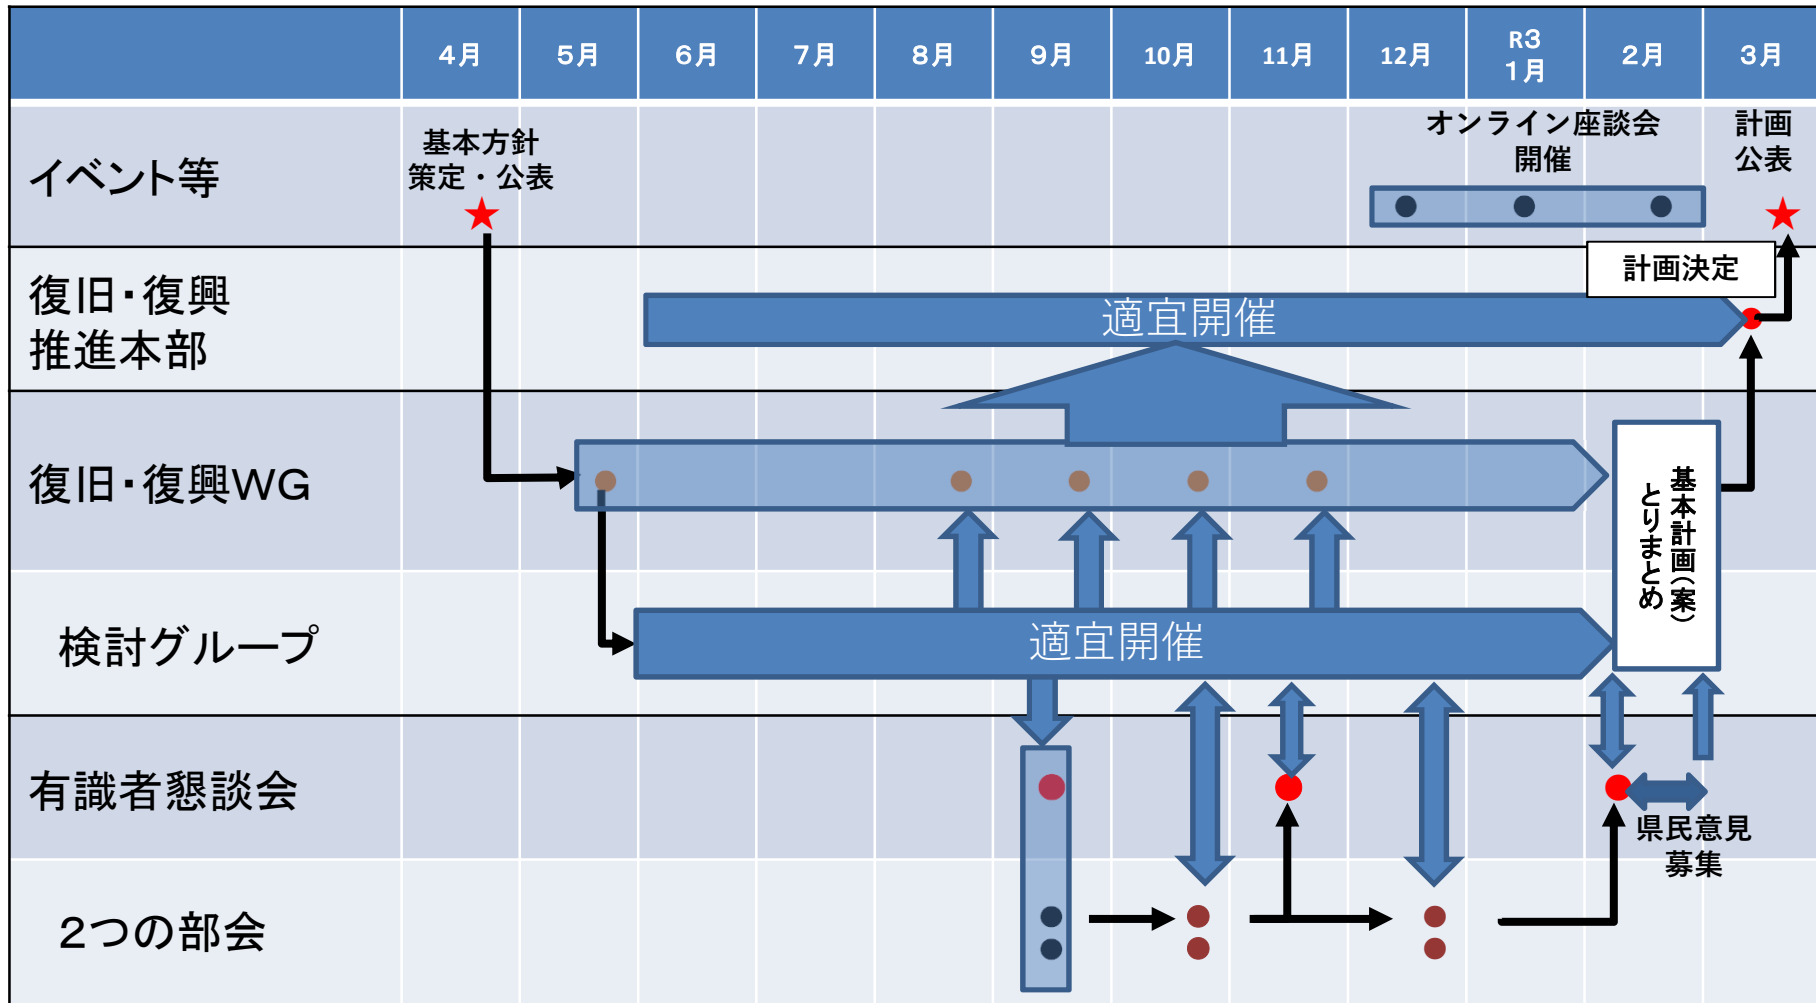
| | 4月 | 5月 | 6月 | 7月 | 8月 | 9月 | 10月 | 11月 | 12月 | R3 1月 | 2月 | 3月 |
|---|---|---|---|---|---|---|---|---|---|---|---|---|
| イベント等 | 基本方針策定・公表 | | | | | | | | オンライン座談会開催 | | | 計画公表 |
| 復旧・復興推進本部 | | | 適宜開催 | | | | | | | | 計画決定 | |
| 復旧・復興WG | | | | | | | | | | | 基本計画(案)とりまとめ | |
| 検討グループ | | | 適宜開催 | | | | | | | | | |
| 有識者懇談会 | | | | | | | | | | | 県民意見募集 | |
| 2つの部会 | | | | | | | | | | | | |